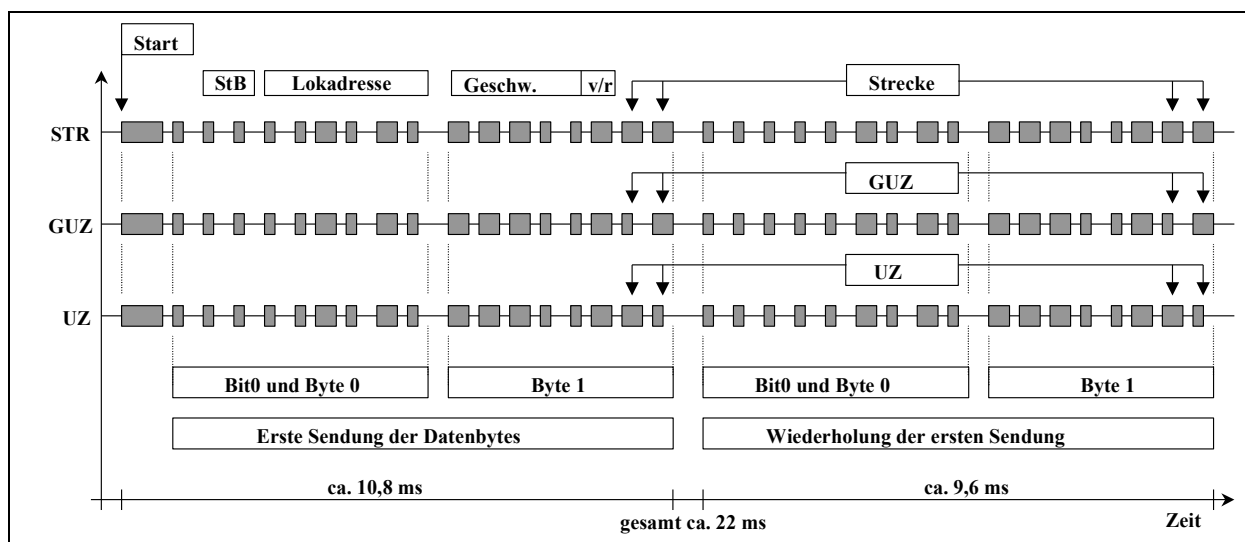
Start

StB

Lokadresse

Geschw.

v/r

Strecke

STR

GUZ

GUZ

UZ

UZ

Bit0 und Byte 0

Byte 1

Bit0 und Byte 0

Byte 1

Erste Sendung der Datenbytes

Wiederholung der ersten Sendung

ca. 10,8 ms

ca. 9,6 ms

gesamt ca. 22 ms

Zeit